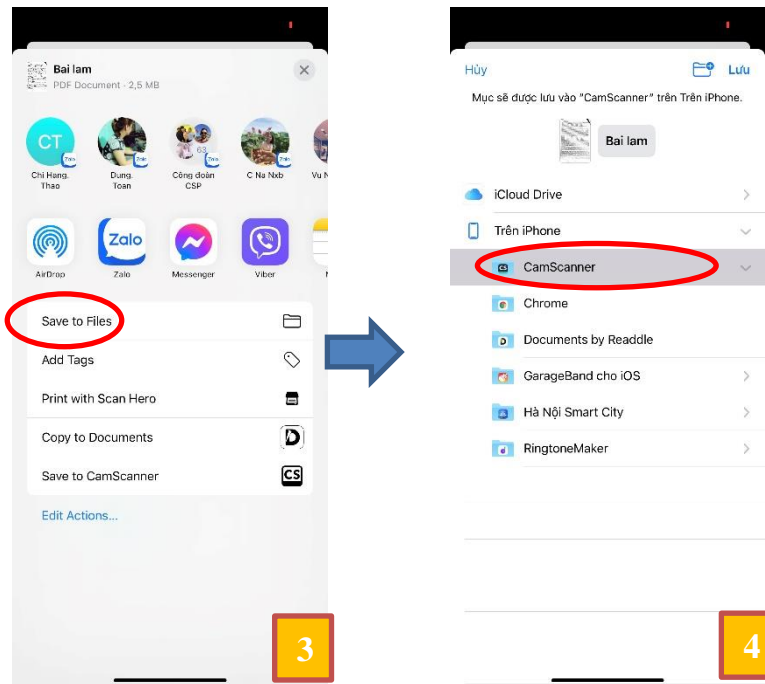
Bai lam
PDF Document · 2,5 MB

CT
Chi Hang. Thao
Dung. Toan
Công đoàn CSP
C Na Nxb
Vu N

AirDrop
Zalo
Messenger
Viber

Save to Files
Add Tags
Print with Scan Hero
Copy to Documents
Save to CamScanner
Edit Actions...

3

Hủy
Lưu
Mục sẽ được lưu vào "CamScanner" trên Trên iPhone.
Bai lam

iCloud Drive
Trên iPhone
CamScanner
Chrome
Documents by Readdle
GarageBand cho iOS
Hà Nội Smart City
RingtoneMaker

4